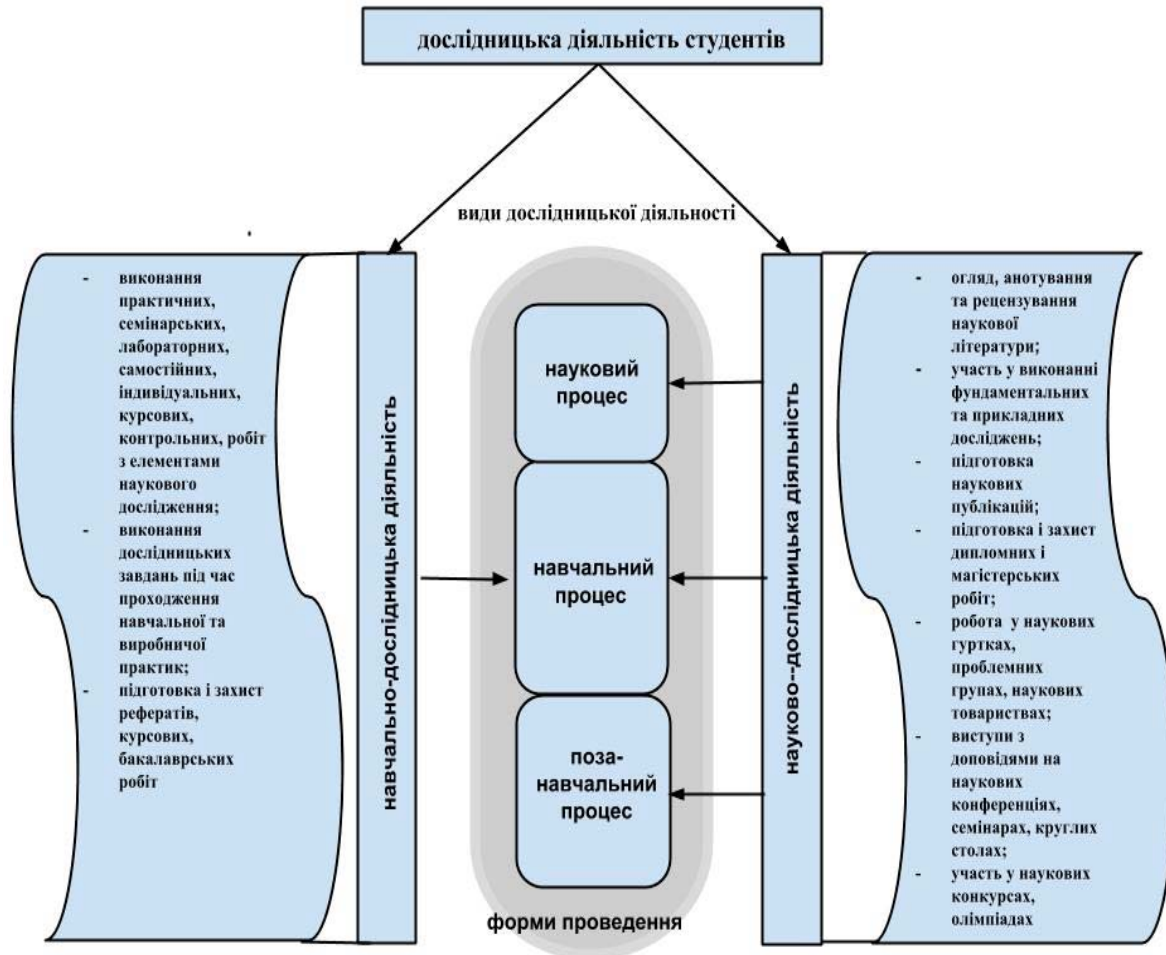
дослідницька діяльність студентів

види дослідницької діяльності

- виконання практичних, семінарських, лабораторних, самостійних, індивідуальних, курсових, контрольних, робіт з елементами наукового дослідження;
- виконання дослідницьких завдань під час проходження навчальної та виробничої практик;
- підготовка і захист рефератів, курсових, бакалаврських робіт

навчально-дослідницька діяльність

науковий процес

навчальний процес

поза-навчальний процес

форми проведення

науково--дослідницька діяльність

- огляд, анотування та рецензування наукової літератури;
- участь у виконанні фундаментальних та прикладних досліджень;
- підготовка наукових публікацій;
- підготовка і захист дипломних і магістерських робіт;
- робота у наукових гуртках, проблемних групах, наукових товариствах;
- виступи з доповідями на наукових конференціях, семінарах, круглих столах;
- участь у наукових конкурсах, олімпіадах